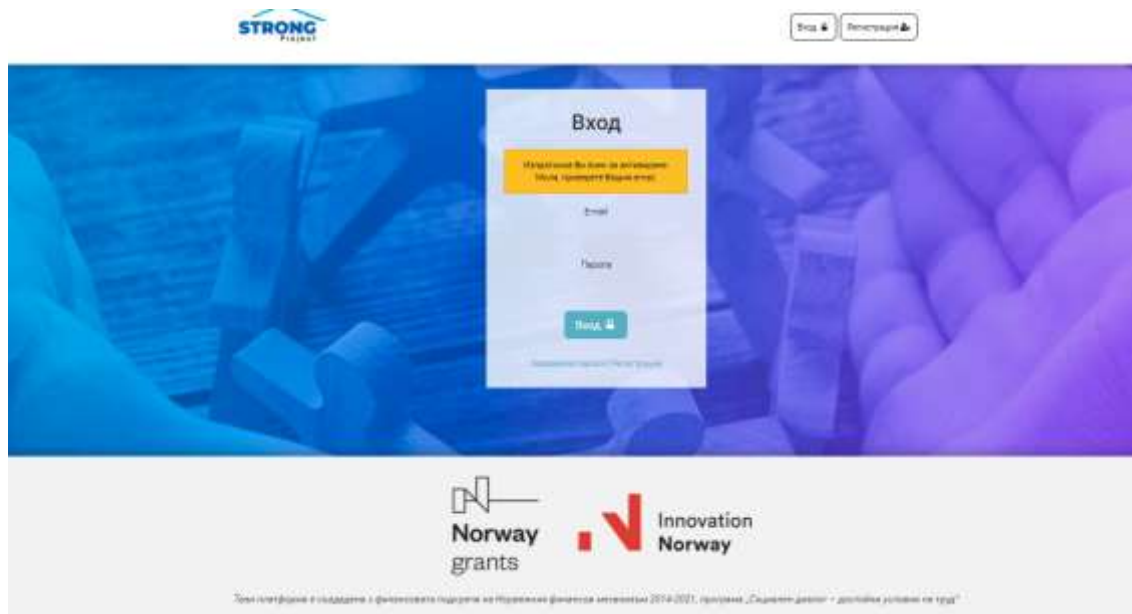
STRONG
Project

Вход
Регистрация

Вход

Изпратихме Ви email за активиране. Моля, проверете Вашия email.

Email

Парола

Вход

Забравена парола? Регистрация

Norway grants

Innovation Norway

Тази платформа е създадена с финансовата подкрепа на Норвежкия финансов механизъм 2014-2021, програма „Социален диалог – достойни условия на труд"